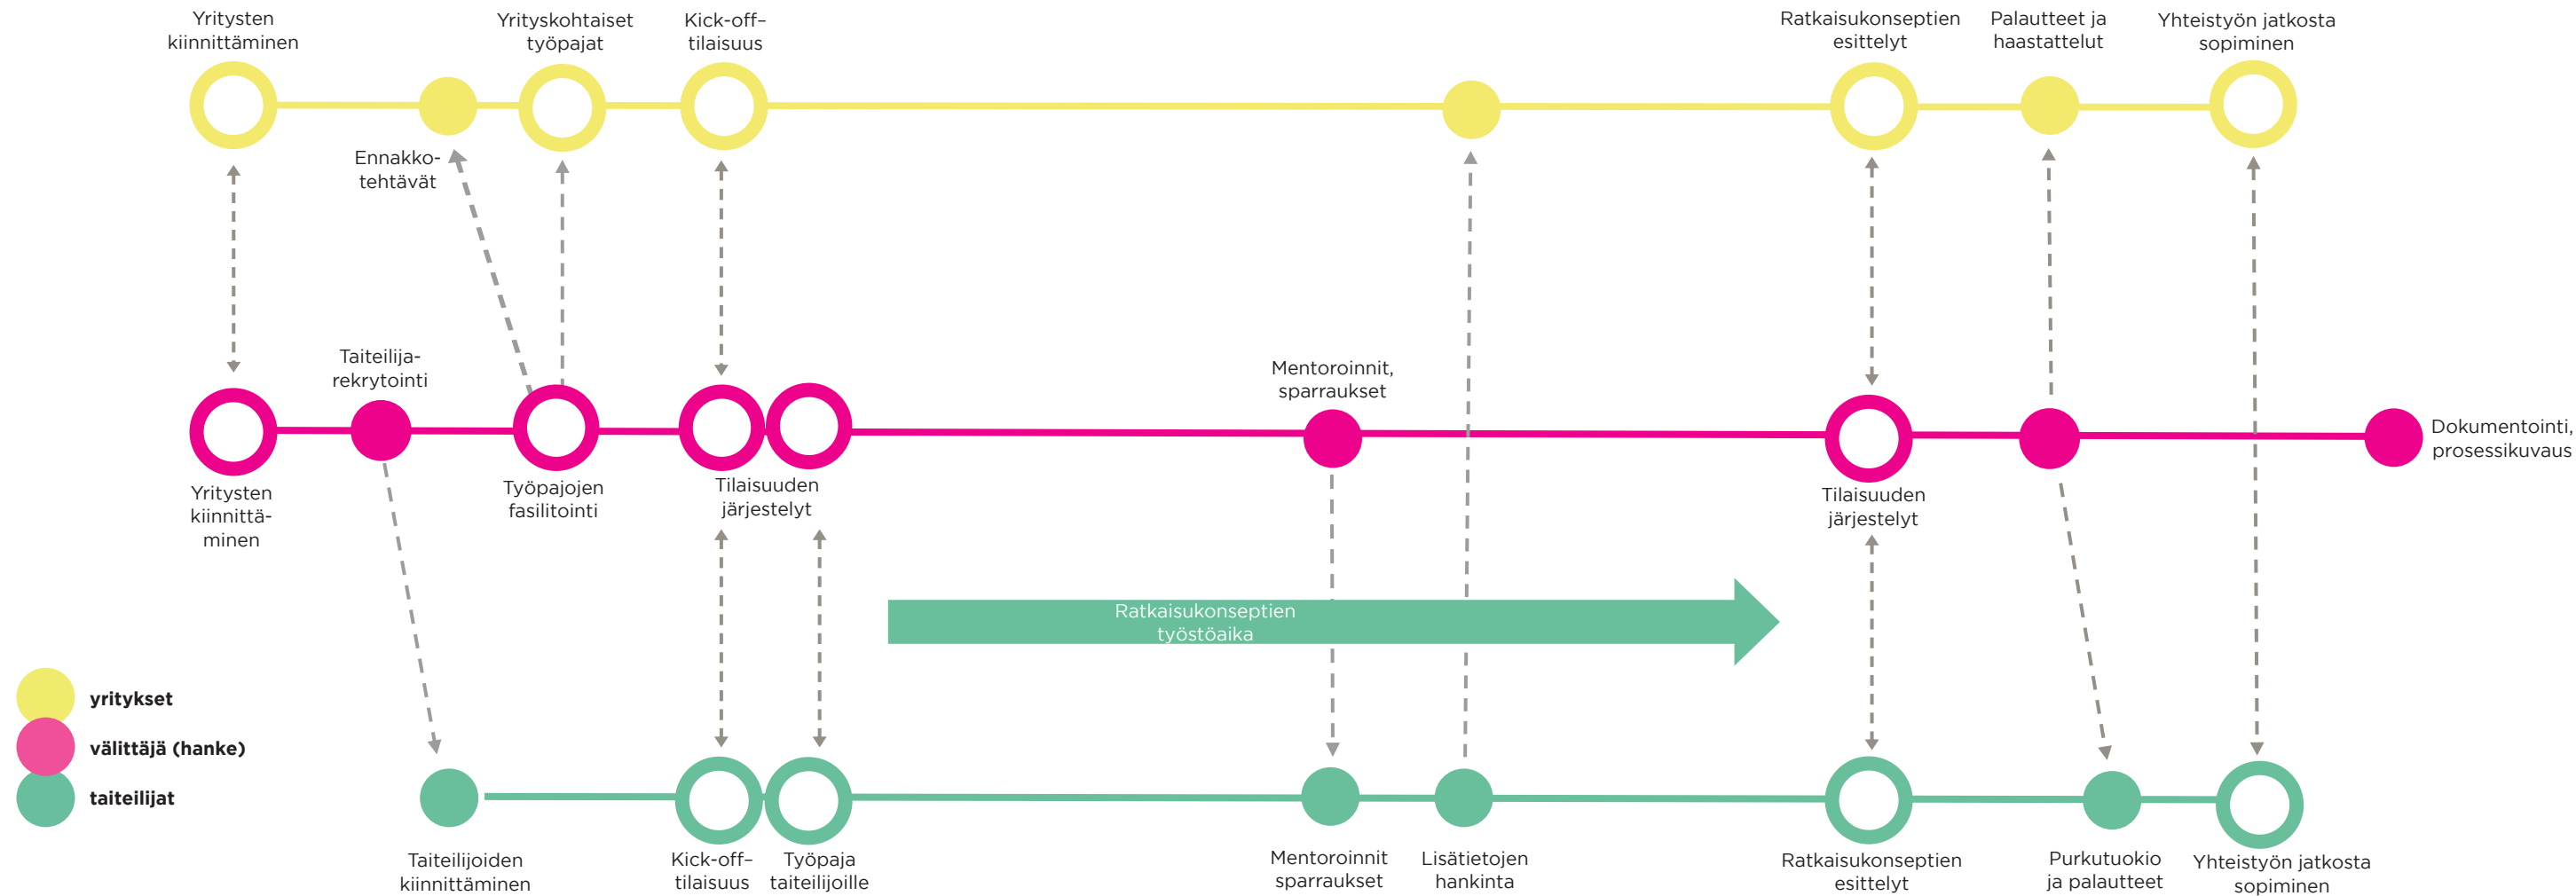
Yritysten kiinnittäminen

Yrityskohtaiset työpajat

Kick-off-tilaisuus

Ratkaisukonseptien esittelyt

Palautteet ja haastattelut

Yhteistyön jatkosta sopiminen

Ennakko-tehtävät

Taiteilija-rekrytointi

Mentoroinnit, sparraukset

Dokumentointi, prosessikuvaus

Yritysten kiinnittä-minen

Työpajojen fasilitointi

Tilaisuuden järjestelyt

Tilaisuuden järjestelyt

Ratkaisukonseptien työstöaika

yritykset

välittäjä (hanke)

taiteilijat

Taiteilijoiden kiinnittäminen

Kick-off-tilaisuus

Työpaja taiteilijoille

Mentoroinnit sparraukset

Lisätietojen hankinta

Ratkaisukonseptien esittelyt

Purkutuokio ja palautteet

Yhteistyön jatkosta sopiminen